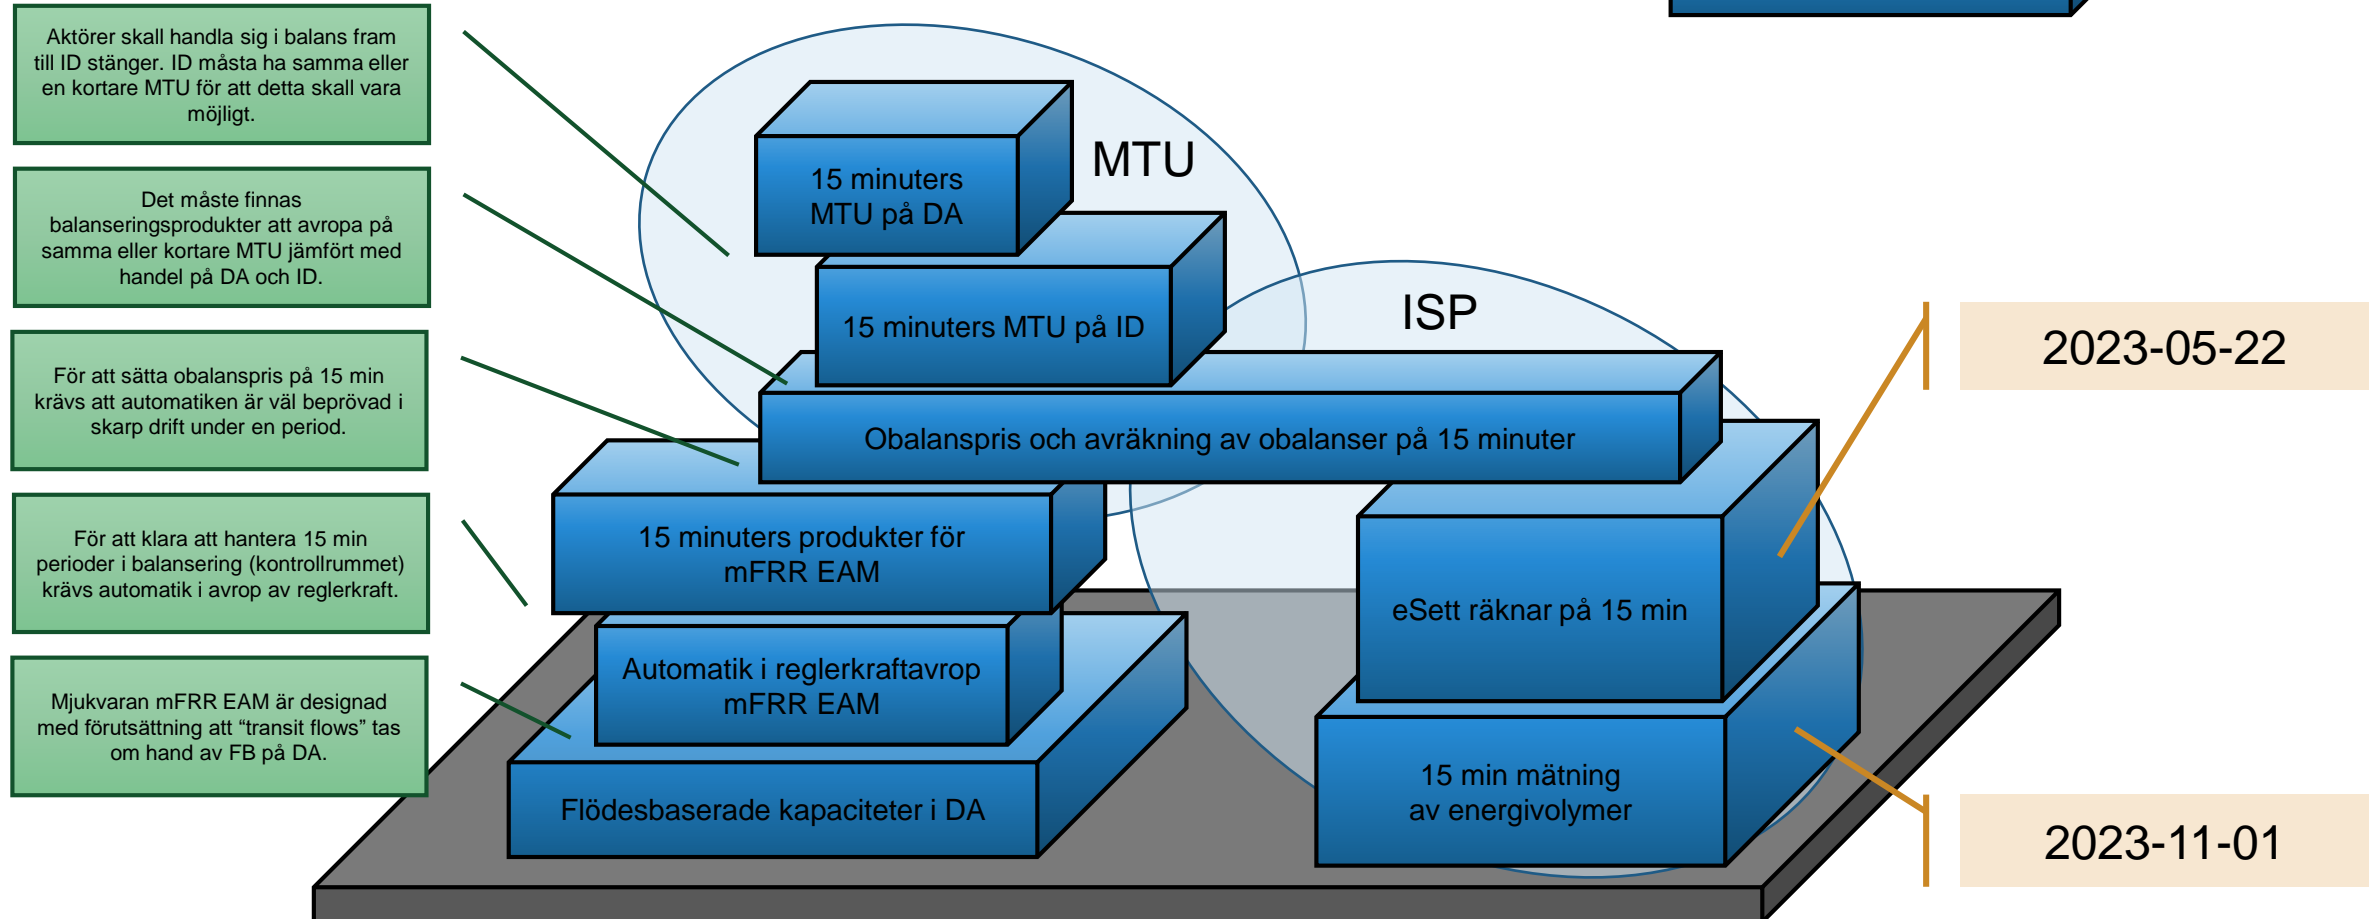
Aktörer skall handla sig i balans fram till ID stänger. ID måsta ha samma eller en kortare MTU för att detta skall vara möjligt.

Det måste finnas balanseringsprodukter att avropa på samma eller kortare MTU jämfört med handel på DA och ID.

För att sätta obalanspris på 15 min krävs att automatiken är väl beprövad i skarp drift under en period.

För att klara att hantera 15 min perioder i balansering (kontrollrummet) krävs automatik i avrop av reglerkraft.

Mjukvaran mFRR EAM är designad med förutsättning att "transit flows" tas om hand av FB på DA.

MTU

15 minuters MTU på DA

15 minuters MTU på ID

ISP

Obalanspris och avräkning av obalanser på 15 minuter

15 minuters produkter för mFRR EAM

Automatik i reglerkraftavrop mFRR EAM

Flödesbaserade kapaciteter i DA

eSett räknar på 15 min

15 min mätning av energivolymer

2023-05-22

2023-11-01